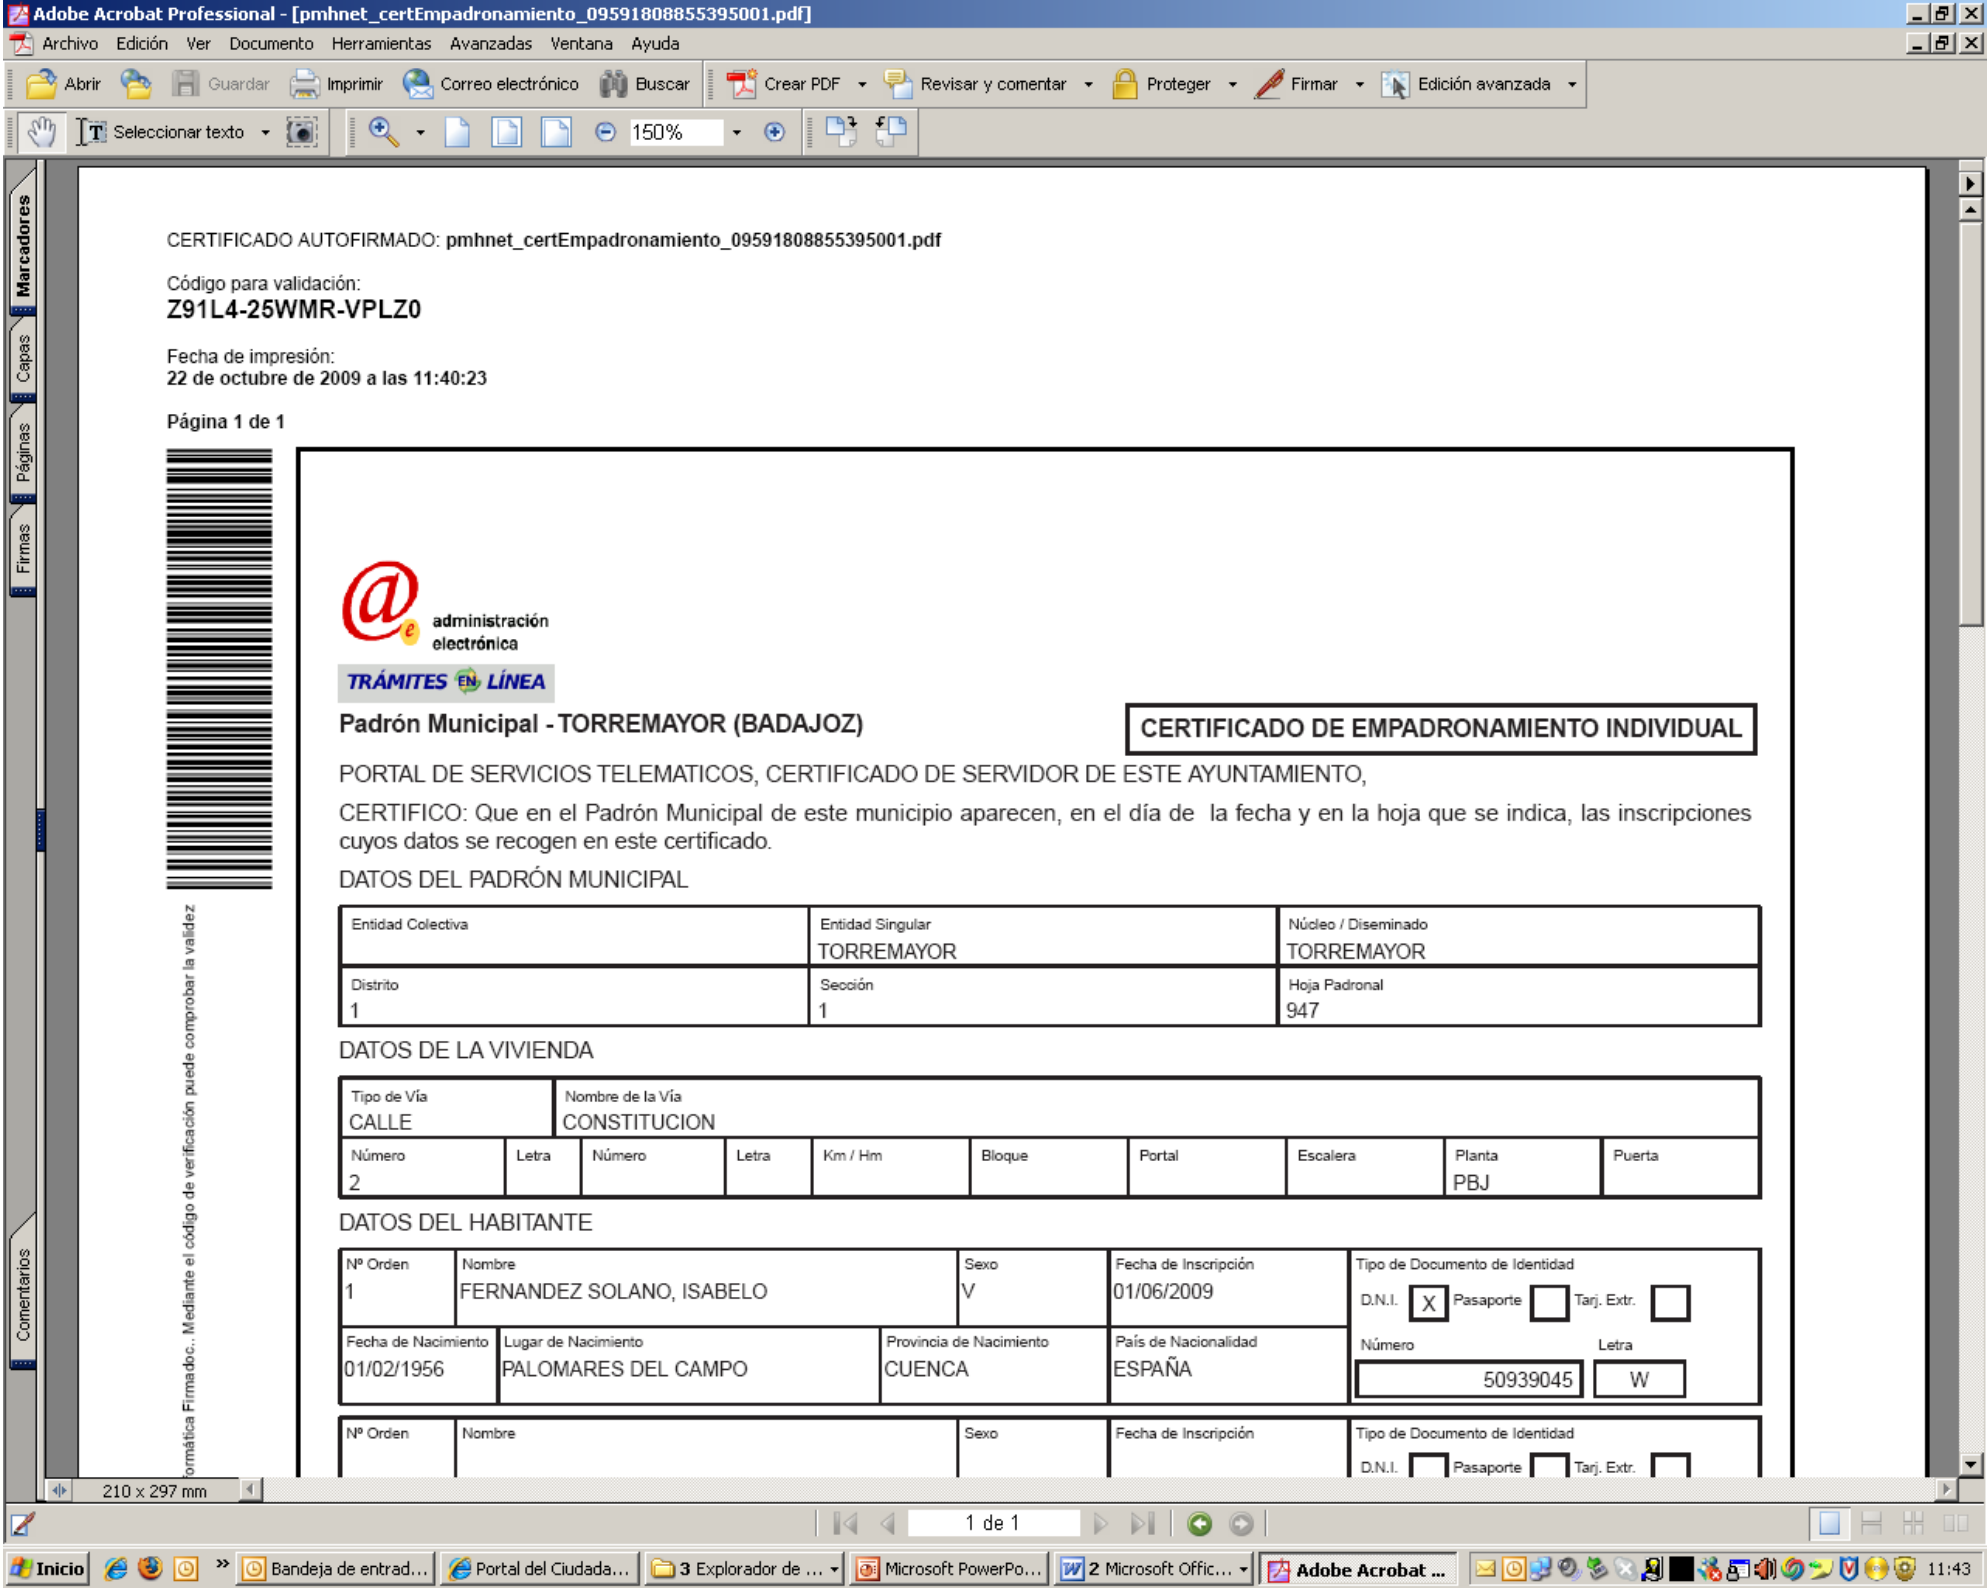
Adobe Acrobat Professional - [pmhnet_certEmpadronamiento_095918088553950​01.pdf]

Archivo Edición Ver Documento Herramientas Avanzadas Ventana Ayuda

Abrir Guardar Imprimir Correo electrónico Buscar Crear PDF Revisar y comentar Proteger Firmar Edición avanzada

Seleccionar texto 150%

Marcadores Capas Páginas Firmas Comentarios

CERTIFICADO AUTOFIRMADO: pmhnet_certEmpadronamiento_09591808855395001.pdf

Código para validación:
Z91L4-25WMR-VPLZ0

Fecha de impresión:
22 de octubre de 2009 a las 11:40:23

Página 1 de 1

administración electrónica

TRÁMITES EN LÍNEA

Padrón Municipal - TORREMAYOR (BADAJOZ)

CERTIFICADO DE EMPADRONAMIENTO INDIVIDUAL

PORTAL DE SERVICIOS TELEMATICOS, CERTIFICADO DE SERVIDOR DE ESTE AYUNTAMIENTO,

CERTIFICO: Que en el Padrón Municipal de este municipio aparecen, en el día de la fecha y en la hoja que se indica, las inscripciones cuyos datos se recogen en este certificado.

DATOS DEL PADRÓN MUNICIPAL

| Entidad Colectiva | Entidad Singular TORREMAYOR | Núcleo / Diseminado TORREMAYOR |
|---|---|---|
| Distrito 1 | Sección 1 | Hoja Padronal 947 |

DATOS DE LA VIVIENDA

| Tipo de Vía CALLE | Nombre de la Vía CONSTITUCION |
|---|---|

| Número 2 | Letra | Número | Letra | Km / Hm | Bloque | Portal | Escalera | Planta PBJ | Puerta |
|---|---|---|---|---|---|---|---|---|---|

DATOS DEL HABITANTE

| Nº Orden 1 | Nombre FERNANDEZ SOLANO, ISABELO | Sexo V | Fecha de Inscripción 01/06/2009 | Tipo de Documento de Identidad D.N.I. X Pasaporte Tarj. Extr. |
|---|---|---|---|---|
| Fecha de Nacimiento 01/02/1956 | Lugar de Nacimiento PALOMARES DEL CAMPO | Provincia de Nacimiento CUENCA | País de Nacionalidad ESPAÑA | Número 50939045 Letra W |

| Nº Orden | Nombre | Sexo | Fecha de Inscripción | Tipo de Documento de Identidad D.N.I. Pasaporte Tarj. Extr. |
|---|---|---|---|---|

ormática Firmadoc.: Mediante el código de verificación puede comprobar la validez

210 x 297 mm

1 de 1

Inicio Bandeja de entrad... Portal del Ciudada... 3 Explorador de ... Microsoft PowerPo... 2 Microsoft Offic... Adobe Acrobat ... 11:43